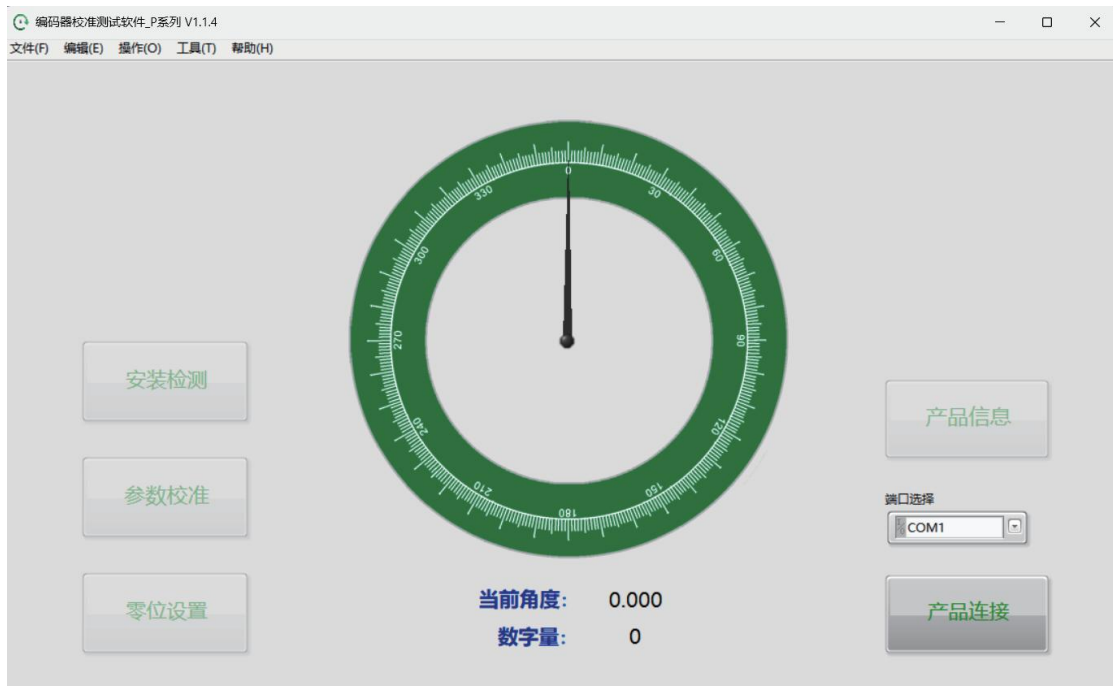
编码器校准测试软件_P系列 V1.1.4

文件(F) 编辑(E) 操作(O) 工具(T) 帮助(H)

0
30
60
90
120
150
180
210
240
270
300
330

安装检测

参数校准

零位设置

当前角度: 0.000
数字量: 0

产品信息

端口选择
COM1

产品连接